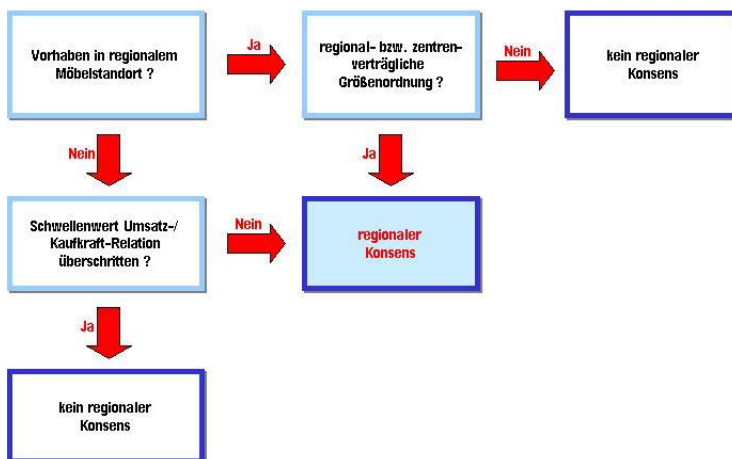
Vorhaben in regionalem Möbelstandort ?

Ja

regional- bzw. zentrenverträgliche Größenordnung ?

Nein

kein regionaler Konsens

Nein

Ja

Schwellenwert Umsatz-/ Kaufkraft-Relation überschritten ?

Nein

regionaler Konsens

Ja

kein regionaler Konsens